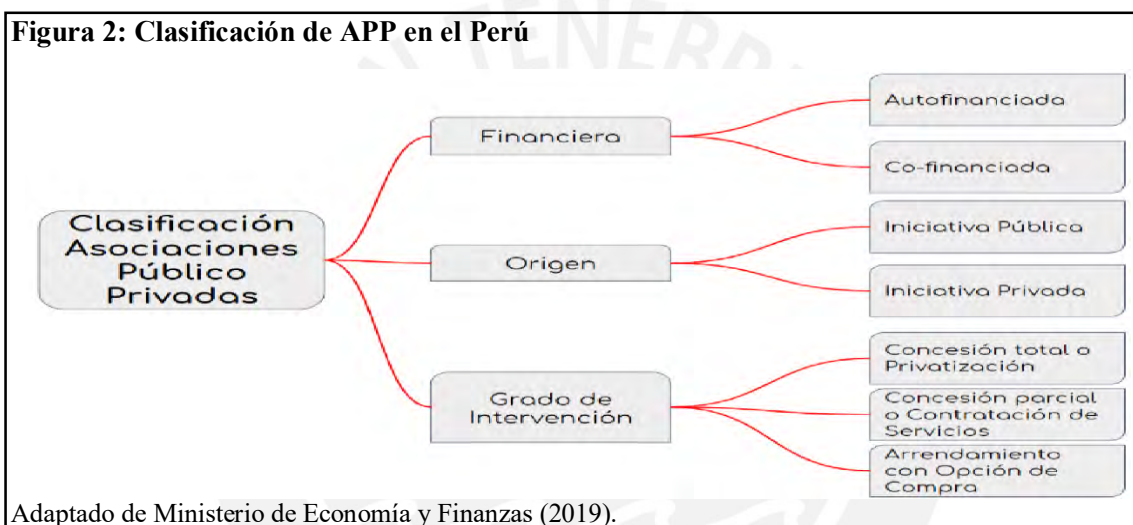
Figura 2: Clasificación de APP en el Perú

Clasificación Asociaciones Público Privadas

Financiera

Autofinanciada

Co-financiada

Origen

Iniciativa Pública

Iniciativa Privada

Grado de Intervención

Concesión total o Privatización

Concesión parcial o Contratación de Servicios

Arrendamiento con Opción de Compra

Adaptado de Ministerio de Economía y Finanzas (2019).